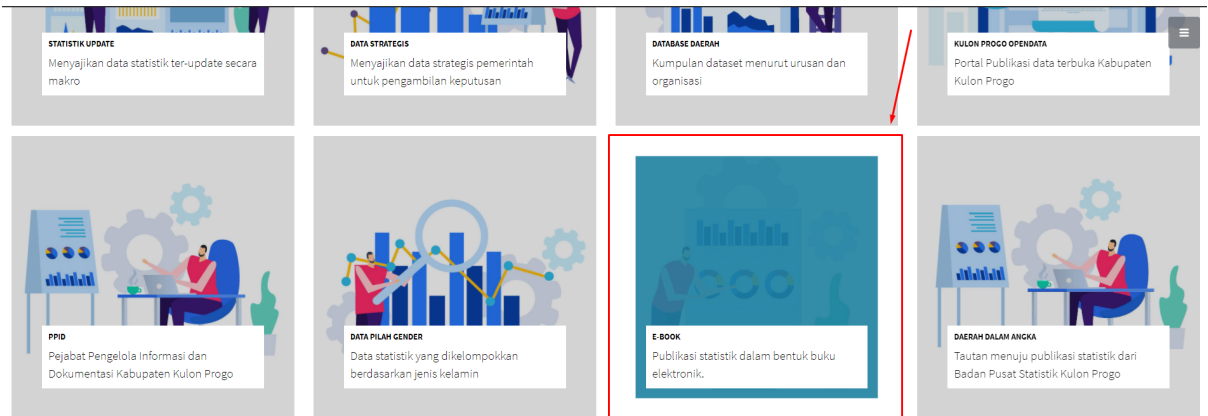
STATISTIK UPDATE
Menyajikan data statistik ter-update secara makro

DATA STRATEGIS
Menyajikan data strategis pemerintah untuk pengambilan keputusan

DATABASE DAERAH
Kumpulan dataset menurut urusan dan organisasi

KULON PROGO OPENDATA
Portal Publikasi data terbuka Kabupaten Kulon Progo

PPID
Pejabat Pengelola Informasi dan Dokumentasi Kabupaten Kulon Progo

DATA PILAH GENDER
Data statistik yang dikelompokkan berdasarkan jenis kelamin

E-BOOK
Publikasi statistik dalam bentuk buku elektronik.

DAERAH DALAM ANGKA
Tautan menuju publikasi statistik dari Badan Pusat Statistik Kulon Progo